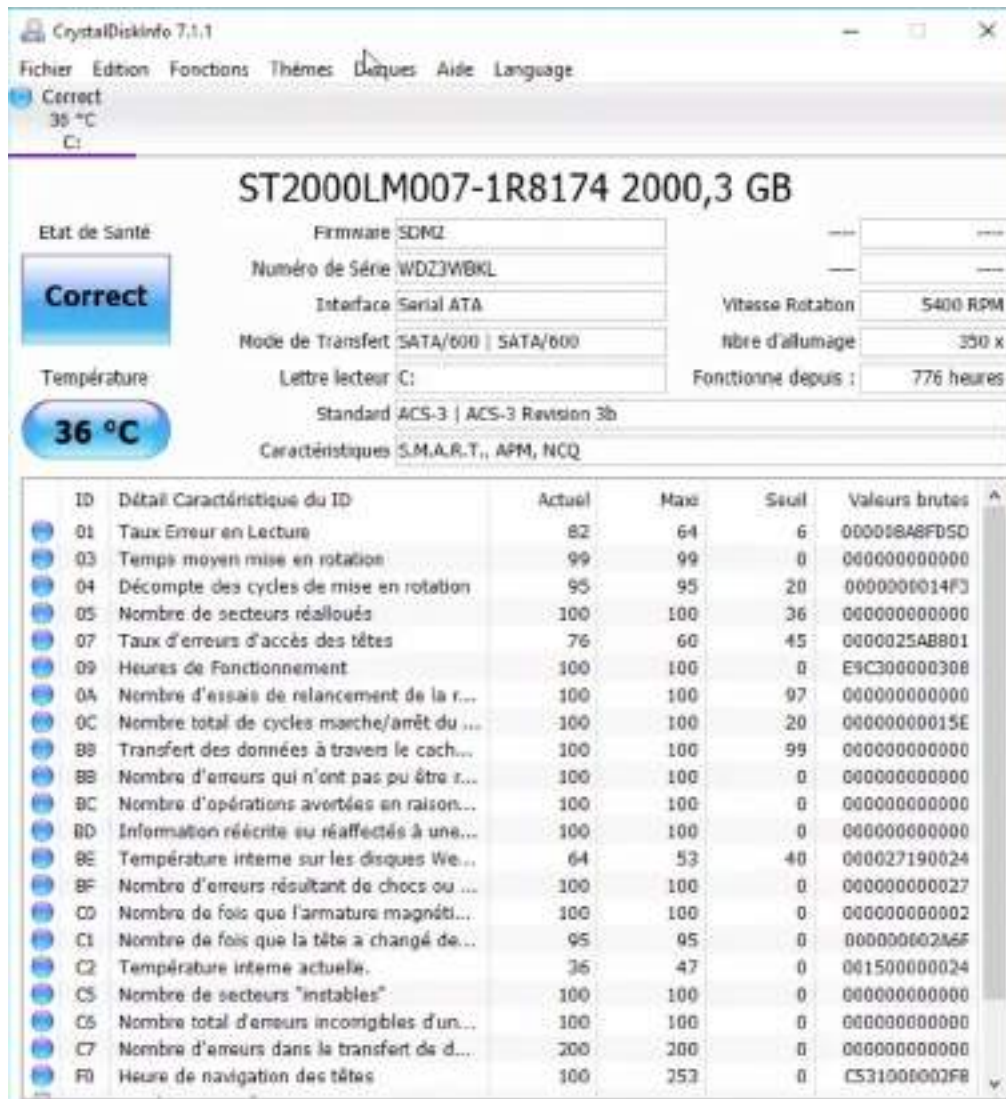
CrystalDiskInfo 7.1.1

Fichier Edition Fonctions Thèmes Disques Aide Language

Correct
36 °C
C:

ST2000LM007-1R8174 2000,3 GB

Etat de Santé

Correct

Température

36 °C

Firmware SDM2
Numéro de Série WDZ3WBKL
Interface Serial ATA
Mode de Transfert SATA/600 | SATA/600
Lettre lecteur C:
Standard ACS-3 | ACS-3 Revision 3b
Caractéristiques S.M.A.R.T., APM, NCQ

---- ----
---- ----
Vitesse Rotation 5400 RPM
Nbre d'allumage 350 x
Fonctionne depuis : 776 heures

| ID | Détail Caractéristique du ID | Actuel | Max | Seuil | Valeurs brutes |
|---|---|---|---|---|---|
| 01 | Taux Erreur en Lecture | 82 | 64 | 6 | 000008A8FD5D |
| 03 | Temps moyen mise en rotation | 99 | 99 | 0 | 000000000000 |
| 04 | Décompte des cycles de mise en rotation | 95 | 95 | 20 | 0000000014F3 |
| 05 | Nombre de secteurs réalloués | 100 | 100 | 36 | 000000000000 |
| 07 | Taux d'erreurs d'accès des têtes | 76 | 60 | 45 | 0000025AB801 |
| 09 | Heures de Fonctionnement | 100 | 100 | 0 | E9C300000308 |
| 0A | Nombre d'essais de relancement de la r... | 100 | 100 | 97 | 000000000000 |
| 0C | Nombre total de cycles marche/arrêt du ... | 100 | 100 | 20 | 00000000015E |
| B8 | Transfert des données à travers le cach... | 100 | 100 | 99 | 000000000000 |
| BB | Nombre d'erreurs qui n'ont pas pu être r... | 100 | 100 | 0 | 000000000000 |
| BC | Nombre d'opérations avortées en raison... | 100 | 100 | 0 | 000000000000 |
| BD | Information réécrite ou réaffectés à une... | 100 | 100 | 0 | 000000000000 |
| BE | Température interne sur les disques We... | 64 | 53 | 40 | 000027190024 |
| BF | Nombre d'erreurs résultant de chocs ou ... | 100 | 100 | 0 | 000000000027 |
| C0 | Nombre de fois que l'armature magnéti... | 100 | 100 | 0 | 000000000002 |
| C1 | Nombre de fois que la tête a changé de... | 95 | 95 | 0 | 000000002A6F |
| C2 | Température interne actuelle. | 36 | 47 | 0 | 001500000024 |
| C5 | Nombre de secteurs "instables" | 100 | 100 | 0 | 000000000000 |
| C6 | Nombre total d'erreurs incorrigibles d'un... | 100 | 100 | 0 | 000000000000 |
| C7 | Nombre d'erreurs dans le transfert de d... | 200 | 200 | 0 | 000000000000 |
| F0 | Heure de navigation des têtes | 100 | 253 | 0 | C531000002F8 |